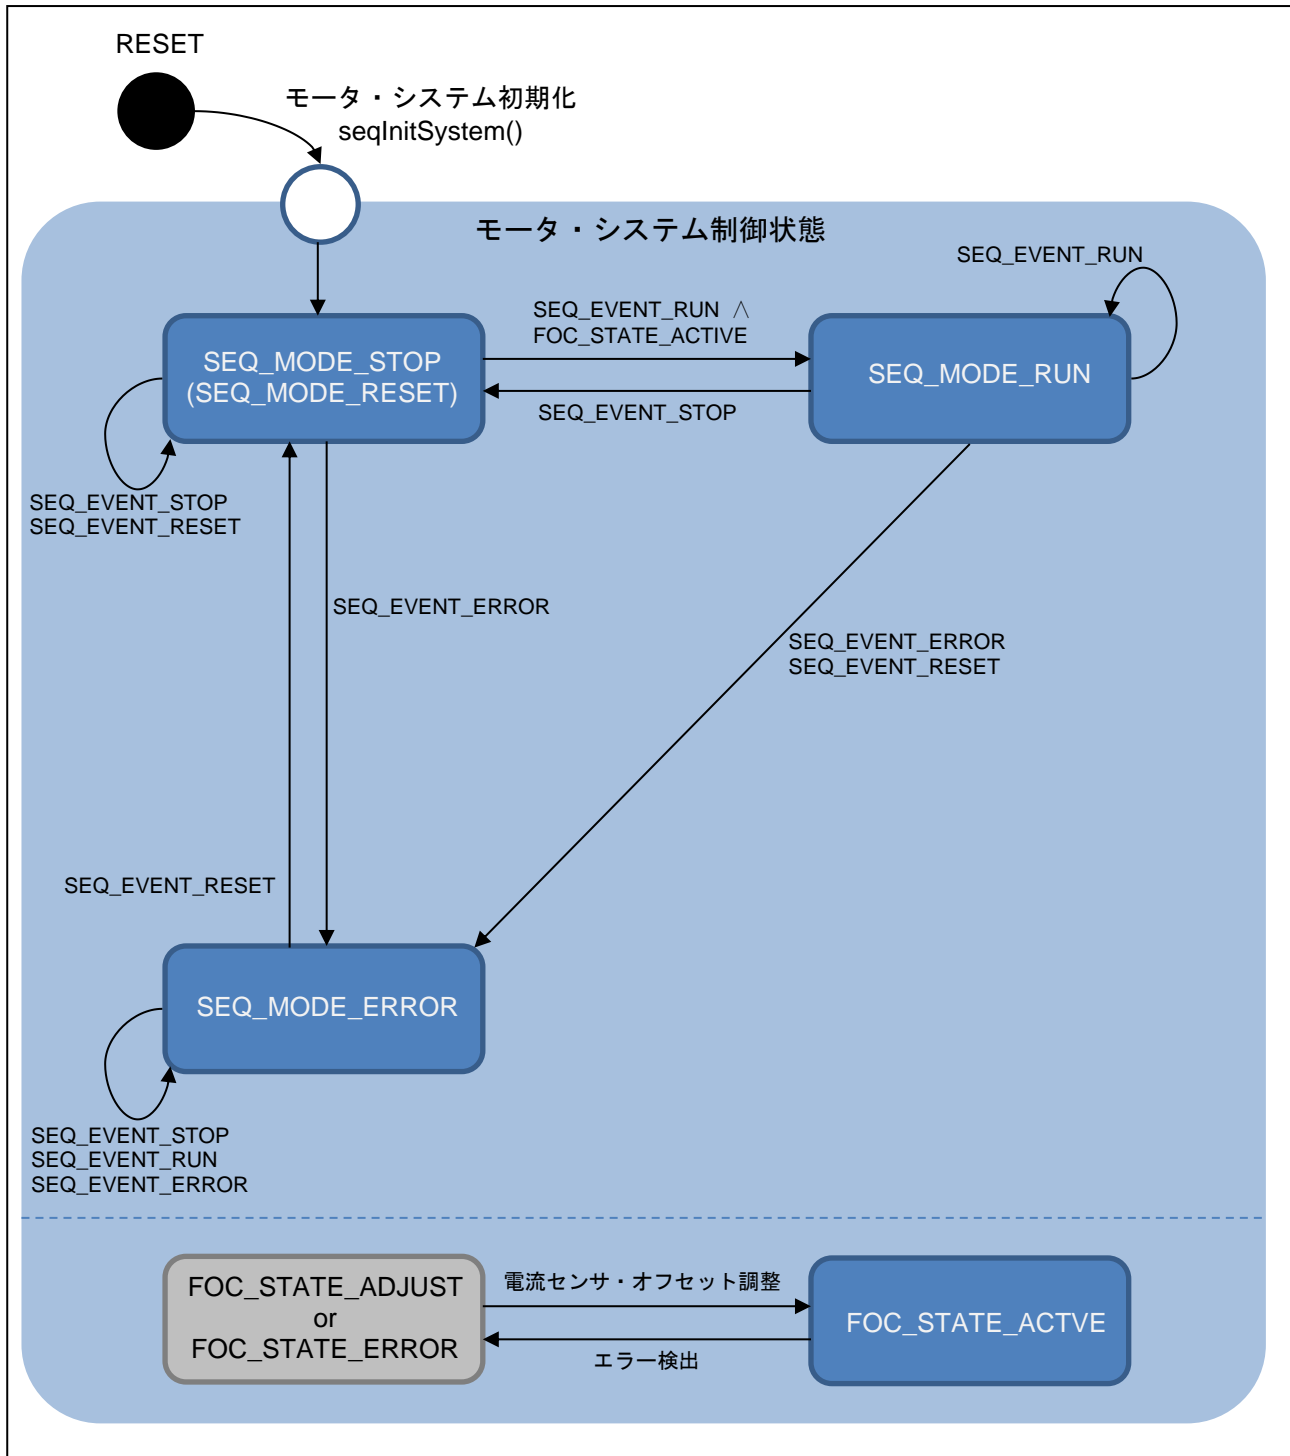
RESET

モータ・システム初期化
seqInitSystem()

モータ・システム制御状態

SEQ_EVENT_RUN

SEQ_EVENT_RUN ∧
FOC_STATE_ACTIVE

SEQ_MODE_STOP
(SEQ_MODE_RESET)

SEQ_MODE_RUN

SEQ_EVENT_STOP

SEQ_EVENT_STOP
SEQ_EVENT_RESET

SEQ_EVENT_ERROR

SEQ_EVENT_ERROR
SEQ_EVENT_RESET

SEQ_EVENT_RESET

SEQ_MODE_ERROR

SEQ_EVENT_STOP
SEQ_EVENT_RUN
SEQ_EVENT_ERROR

FOC_STATE_ADJUST
or
FOC_STATE_ERROR

電流センサ・オフセット調整

FOC_STATE_ACTVE

エラー検出